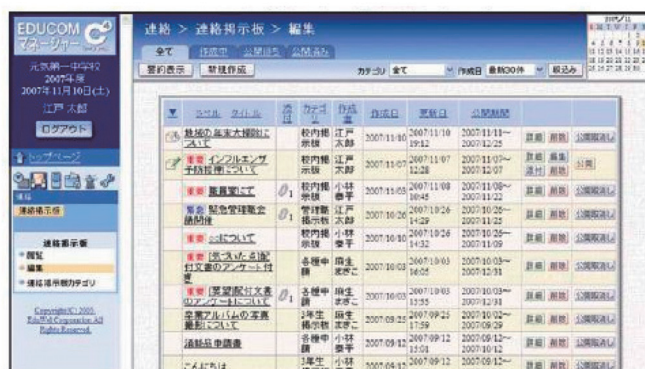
EDUCOM マネージャー

元気第一中学校
2007年度
2007年11月10日(土)

江戸 太郎

ログアウト

トップページ

連絡
連絡掲示板

連絡掲示板
閲覧
編集
連絡掲示板カテゴリ

Copyright(C) 2005 EduCom Corporation All Rights Reserved.

連絡 > 連絡掲示板 > 編集

全て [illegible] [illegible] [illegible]

要約表示 新規作成

カテゴリ 全て 作成日 最新30件 絞込み

| | ラベル タイトル | 添付 | カテゴリ | 作成者 | 作成日 | 更新日 | 公開期間 | |
|---|---|---|---|---|---|---|---|---|
| | 地域の年末大掃除について | | 校内掲示板 | 江戸太郎 | 2007/11/10 | 2007/11/10 19:12 | 2007/11/11~2007/12/25 | 詳細 削除 公開取消し |
| | 重要 インフルエンザ予防接種について | | 校内掲示板 | 江戸太郎 | 2007/11/07 | 2007/11/07 12:28 | 2007/11/07~2007/12/07 | 詳細 編集 添付 削除 公開 |
| | 重要 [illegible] | | 校内掲示板 | 小林泰平 | 2007/11/08 | 2007/11/08 10:45 | 2007/11/08~2007/11/22 | 詳細 削除 公開取消し |
| | 緊急 緊急管理職会議開催 | 1 | 管理職掲示板 | 江戸太郎 | 2007/10/26 | 2007/10/26 14:29 | 2007/10/26~2007/11/22 | 詳細 削除 公開取消し |
| | 重要 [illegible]について | | 校内掲示板 | 小林泰平 | 2007/10/10 | 2007/10/26 14:32 | 2007/10/26~2007/11/09 | 詳細 削除 公開取消し |
| | 重要 [差し替え版]配付文書のアンケート用紙 | | 各種申請 | 麻生まきこ | 2007/10/03 | 2007/10/03 16:05 | 2007/10/03~2007/12/31 | 詳細 削除 公開取消し |
| | 重要 [要望配付文書のアンケートについて | 1 | 各種申請 | 麻生まきこ | 2007/10/03 | 2007/10/03 15:55 | 2007/10/03~2007/12/31 | 詳細 削除 公開取消し |
| | 卒業アルバムの写真撮影について | | 3年生掲示板 | 麻生まきこ | 2007/09/25 | 2007/09/25 17:59 | 2007/10/02~2007/09/29 | 詳細 削除 公開取消し |
| | 消耗品申請書 | | 各種申請 | 小林泰平 | 2007/09/12 | 2007/09/12 15:01 | 2007/09/12~2007/12/31 | 詳細 削除 公開取消し |
| | こんにちは | | 3年生 | 小林 | 2007/09/12 | 2007/09/12 | 2007/09/12~ | 詳細 削除 公開取消し |